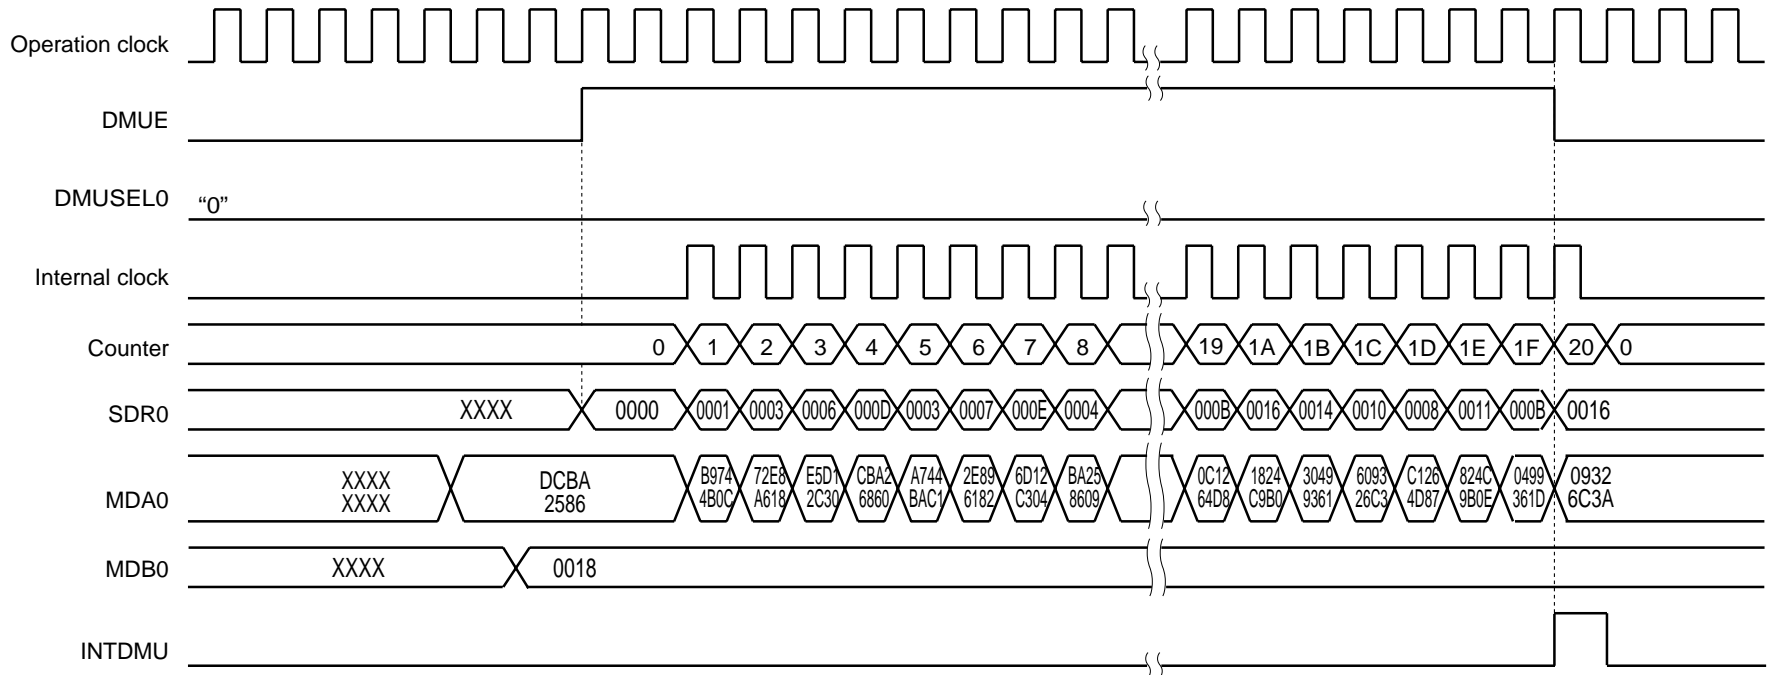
Operation clock

DMUE

DMUSEL0 “0”

Internal clock

Counter 0 1 2 3 4 5 6 7 8 19 1A 1B 1C 1D 1E 1F 20 0

SDR0 XXXX 0000 0001 0003 0006 000D 0003 0007 000E 0004 000B 0016 0014 0010 0008 0011 000B 0016

MDA0 XXXX XXXX DCBA 2586 B974 4B0C 72E8 A618 E5D1 2C30 CBA2 6860 A744 BAC1 2E89 6182 6D12 C304 BA25 8609 0C12 64D8 1824 C9B0 3049 9361 6093 26C3 C126 4D87 824C 9B0E 0499 361D 0932 6C3A

MDB0 XXXX 0018

INTDMU